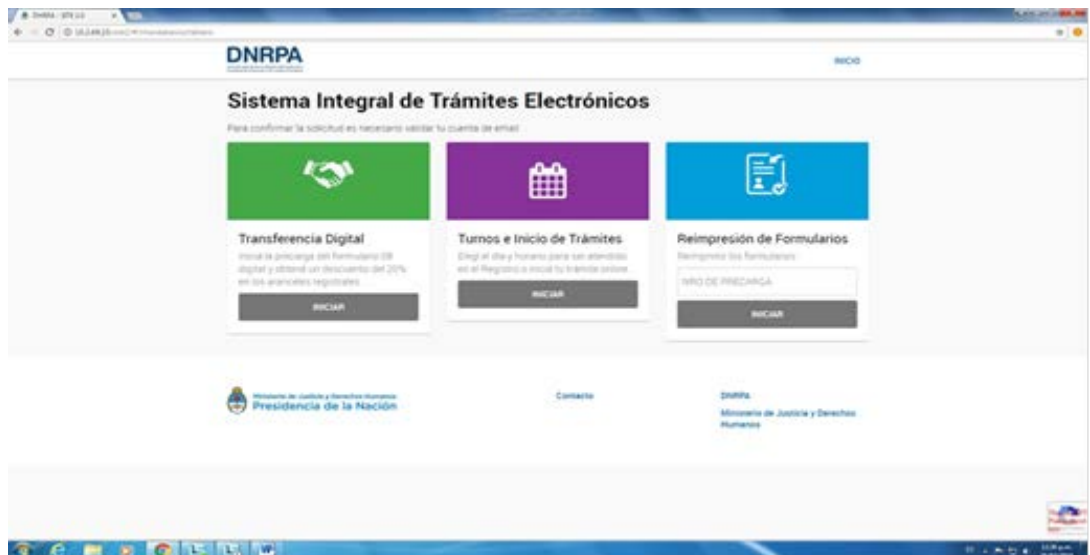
DNRPA

INICIO

Sistema Integral de Trámites Electrónicos

Para confirmar la solicitud es necesario validar tu cuenta de email

Transferencia Digital
Iniciá la precarga del formulario 08 digital y obtené un descuento del 20% en los aranceles registrales

INICIAR

Turnos e Inicio de Trámites
Elegí el día y horario para ser atendido en el Registro o iniciá tu trámite online

INICIAR

Reimpresión de Formularios
Reimprimí tus formularios

NRO DE PRECARGA

INICIAR

Ministerio de Justicia y Derechos Humanos
Presidencia de la Nación

Contacto

DNRPA

Ministerio de Justicia y Derechos Humanos